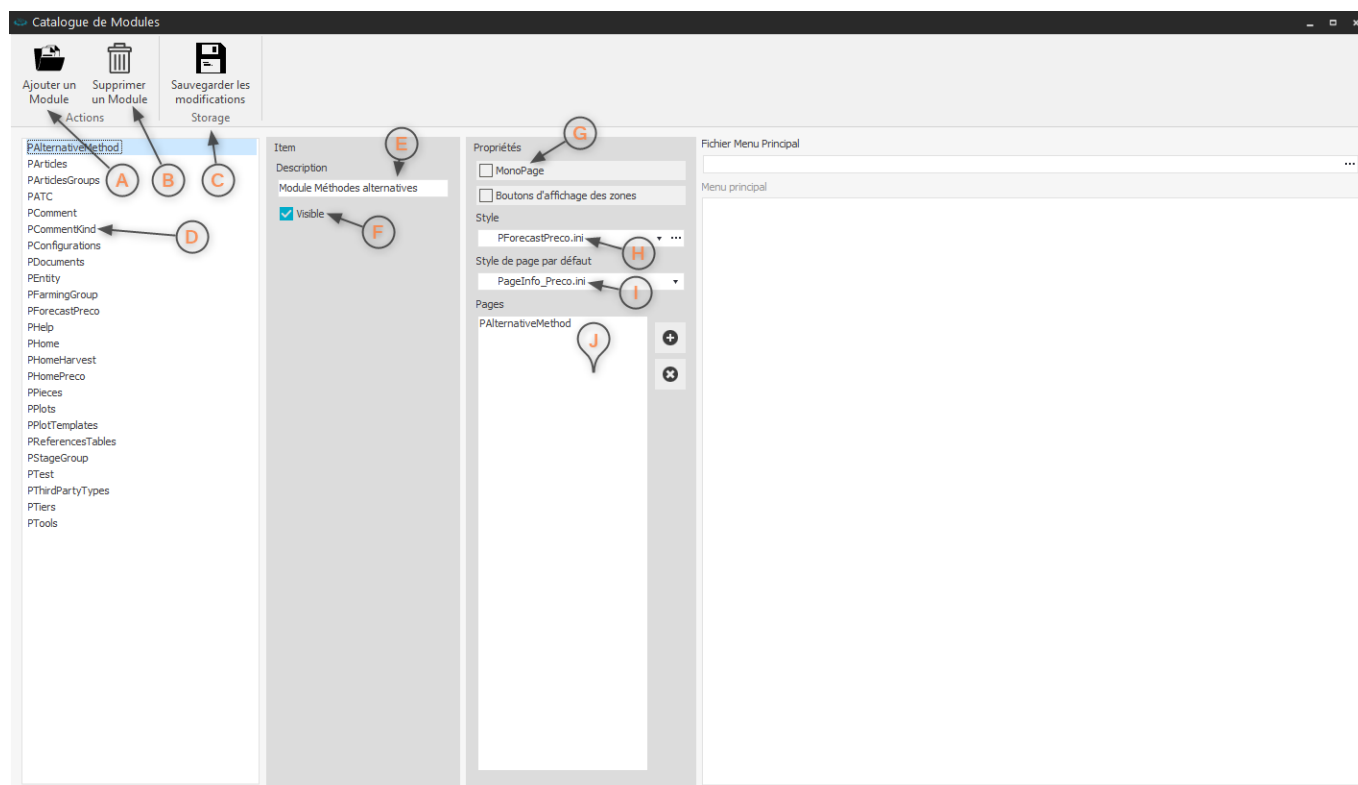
Catalogue de Modules

Ajouter un Module
Supprimer un Module
Actions
Sauvegarder les modifications
Storage

PAlternativeMethod
PArticles
PArticlesGroups
PATC
PComment
PCommentKind
PConfigurations
PDocuments
PEntity
PFarmingGroup
PForecastPreco
PHelp
PHome
PHomeHarvest
PHomePreco
PPieces
PPlots
PPlotTemplates
PReferencesTables
PStageGroup
PTest
PThirdPartyTypes
PTiers
PTools

A
B
C
D

Item
Description
Module Méthodes alternatives
Visible

E
F

Propriétés
MonoPage
Boutons d'affichage des zones
Style
PForecastPreco.ini
Style de page par défaut
PageInfo_Preco.ini
Pages
PAlternativeMethod

G
H
I
J

Fichier Menu Principal
Menu principal